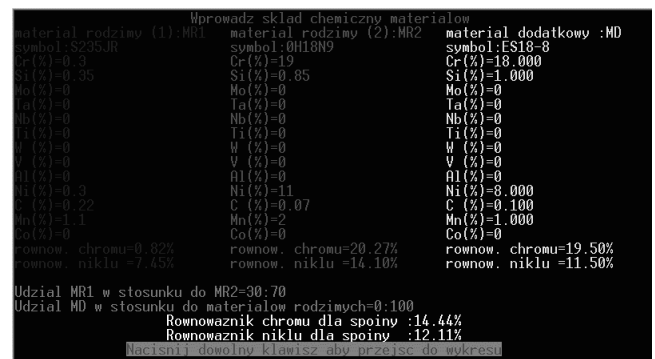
Wprowadz sklad chemiczny materialow

material rodzimy (1):MR1
symbol:S235JR
Cr(%)=0.3
Si(%)=0.35
Mo(%)=0
Ta(%)=0
Nb(%)=0
Ti(%)=0
W (%)=0
V (%)=0
Al(%)=0
Ni(%)=0.3
C (%)=0.22
Mn(%)=1.1
Co(%)=0
rownow. chromu=0.82%
rownow. niklu =7.45%

material rodzimy (2):MR2
symbol:0H18N9
Cr(%)=19
Si(%)=0.85
Mo(%)=0
Ta(%)=0
Nb(%)=0
Ti(%)=0
W (%)=0
V (%)=0
Al(%)=0
Ni(%)=11
C (%)=0.07
Mn(%)=2
Co(%)=0
rownow. chromu=20.27%
rownow. niklu =14.10%

material dodatkowy :MD
symbol:ES18-8
Cr(%)=18.000
Si(%)=1.000
Mo(%)=0
Ta(%)=0
Nb(%)=0
Ti(%)=0
W (%)=0
V (%)=0
Al(%)=0
Ni(%)=8.000
C (%)=0.100
Mn(%)=1.000
Co(%)=0
rownow. chromu=19.50%
rownow. niklu =11.50%

Udzial MR1 w stosunku do MR2=30:70
Udzial MD w stosunku do materialow rodzimych=0:100
Rownowaznik chromu dla spoiny :14.44%
Rownowaznik niklu dla spoiny :12.11%
Nacisnij dowolny klawisz aby przejsc do wykresu